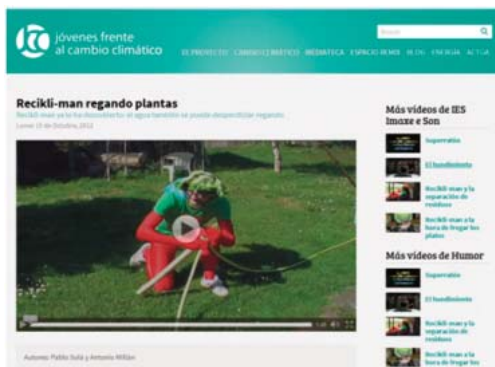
jóvenes frente al cambio climático

Buscar

EL PROYECTO CAMBIO CLIMÁTICO MEDIATECA ESPACIO REMIX BLOG ENERGÍA ACTÚA

Recikli-man regando plantas

Recikli-man ya lo ha descubierto: el agua también se puede desperdiciar regando

Lunes 15 de Octubre, 2012

Autores: Pablo Solís y Antonio Millán

Más vídeos de IES Imaxe e Son

Superratón

El hundimiento

Recikli-man y la separación de residuos

Recikli-man a la hora de fregar los platos

Más vídeos de Humor

Superratón

El hundimiento

Recikli-man y la separación de residuos

Recikli-man a la hora de fregar los platos